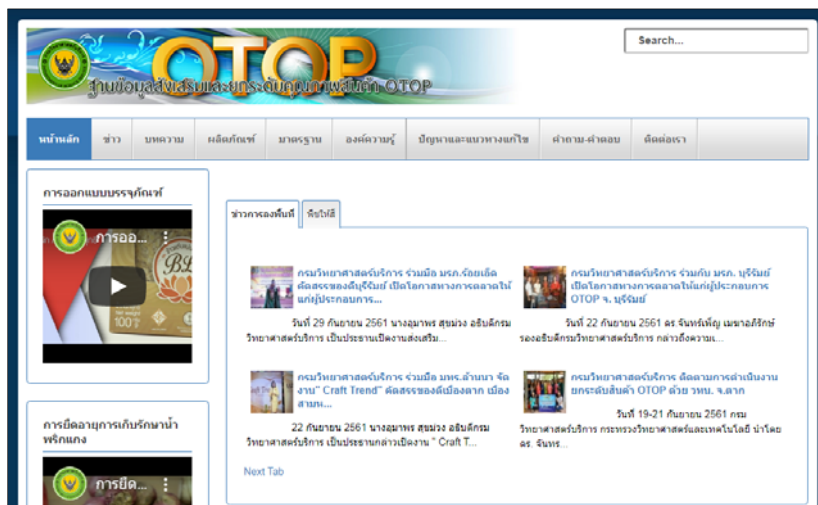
OTOP
ฐานข้อมูลส่งเสริมและยกระดับคุณภาพผลิตภัณฑ์ OTOP

Search...

หน้าหลัก | ข่าว | บทความ | ผลิตภัณฑ์ | มาตรฐาน | องค์ความรู้ | ปัญหาและแนวทางแก้ไข | คำถาม-คำตอบ | ติดต่อเรา

การออกแบบบรรจุภัณฑ์

การออ...

การยืดอายุการเก็บรักษาน้ำพริกแกง

การยืด...

ข่าวการลงพื้นที่ | ทีมไทยสี

กรมวิทยาศาสตร์บริการ ร่วมมือ มรภ.ร้อยเอ็ด คัดสรรของดีบุรีรัมย์ เปิดโอกาสทางการตลาดให้แก่ผู้ประกอบการ...

วันที่ 29 กันยายน 2561 นางอุมาพร สุขม่วง อธิบดีกรมวิทยาศาสตร์บริการ เป็นประธานเปิดงานส่งเสริม...

กรมวิทยาศาสตร์บริการ ร่วมกับ มรภ. บุรีรัมย์ เปิดโอกาสทางการตลาดให้แก่ผู้ประกอบการ OTOP จ. บุรีรัมย์

วันที่ 22 กันยายน 2561 ดร. จันทร์เพ็ญ เมฆาอภิรักษ์ รองอธิบดีกรมวิทยาศาสตร์บริการ กล่าวถึงความ...

กรมวิทยาศาสตร์บริการ ร่วมมือ มทร.ล้านนา จัดงาน" Craft Trend" คัดสรรของดีเมืองตาก เมืองสามห...

22 กันยายน 2561 นางอุมาพร สุขม่วง อธิบดีกรมวิทยาศาสตร์บริการ เป็นประธานกล่าวเปิดงาน " Craft T...

กรมวิทยาศาสตร์บริการ ติดตามการดำเนินงานยกระดับสินค้า OTOP ด้วย วทน. จ.ตาก

วันที่ 19-21 กันยายน 2561 กรมวิทยาศาสตร์บริการ กระทรวงวิทยาศาสตร์และเทคโนโลยี นำโดย ดร. จันทร...

Next Tab